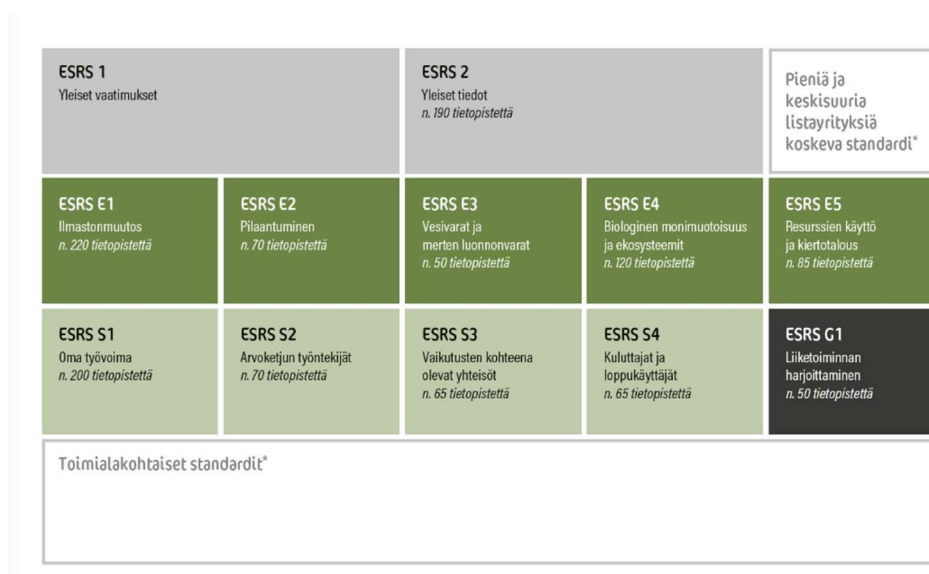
ESRS 1
Yleiset vaatimukset

ESRS 2
Yleiset tiedot
n. 190 tietopistettä

Pieniä ja keskisuuria listayrityksiä koskeva standardi*

ESRS E1
Ilmastonmuutos
n. 220 tietopistettä

ESRS E2
Pilaantuminen
n. 70 tietopistettä

ESRS E3
Vesivarat ja merten luonnonvarat
n. 50 tietopistettä

ESRS E4
Biologinen monimuotoisuus ja ekosysteemit
n. 120 tietopistettä

ESRS E5
Resurssien käyttö ja kiertotalous
n. 85 tietopistettä

ESRS S1
Oma työvoima
n. 200 tietopistettä

ESRS S2
Arvoketjun työntekijät
n. 70 tietopistettä

ESRS S3
Vaikutusten kohteena olevat yhteisöt
n. 65 tietopistettä

ESRS S4
Kuluttajat ja loppukäyttäjät
n. 65 tietopistettä

ESRS G1
Liiketoiminnan harjoittaminen
n. 50 tietopistettä

Toimialakohtaiset standardit*